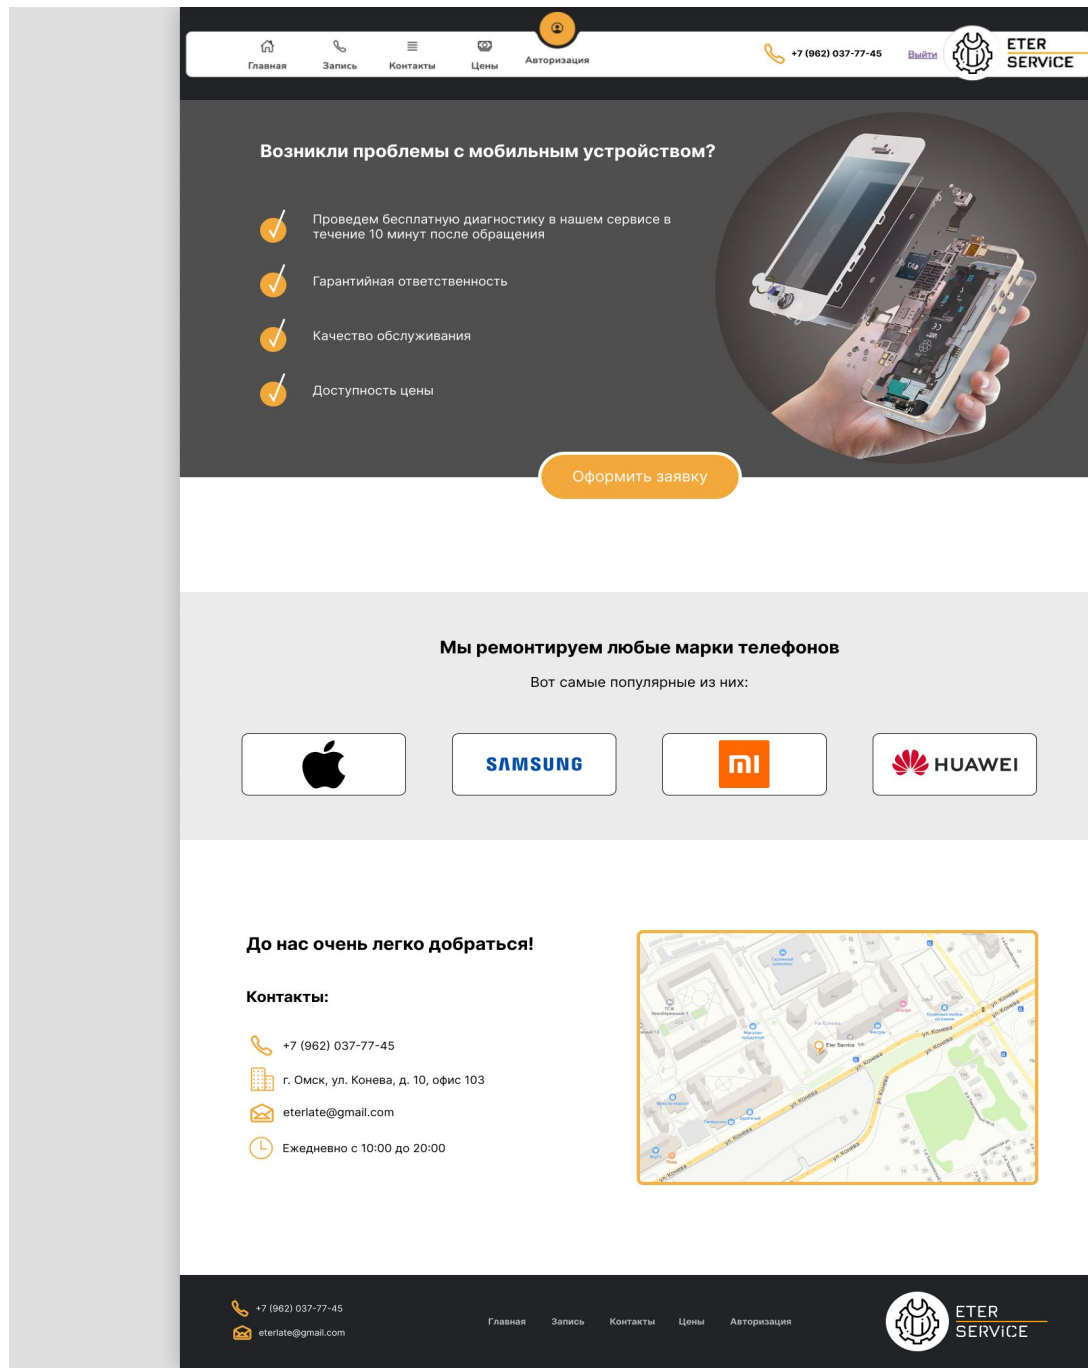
Главная Запись Контакты Цены Авторизация

+7 (962) 037-77-45 Выйти

ETER SERViCE

Возникли проблемы с мобильным устройством?

Проведем бесплатную диагностику в нашем сервисе в течение 10 минут после обращения

Гарантийная ответственность

Качество обслуживания

Доступность цены

Оформить заявку

Мы ремонтируем любые марки телефонов

Вот самые популярные из них:

SAMSUNG

mi

HUAWEI

До нас очень легко добраться!

Контакты:

+7 (962) 037-77-45

г. Омск, ул. Конева, д. 10, офис 103

eterlate@gmail.com

Ежедневно с 10:00 до 20:00

Eter Service

ул. Конева

ул. Конева

ул. Конева

ул. Конева

ул. Конева

+7 (962) 037-77-45

eterlate@gmail.com

Главная Запись Контакты Цены Авторизация

ETER SERViCE